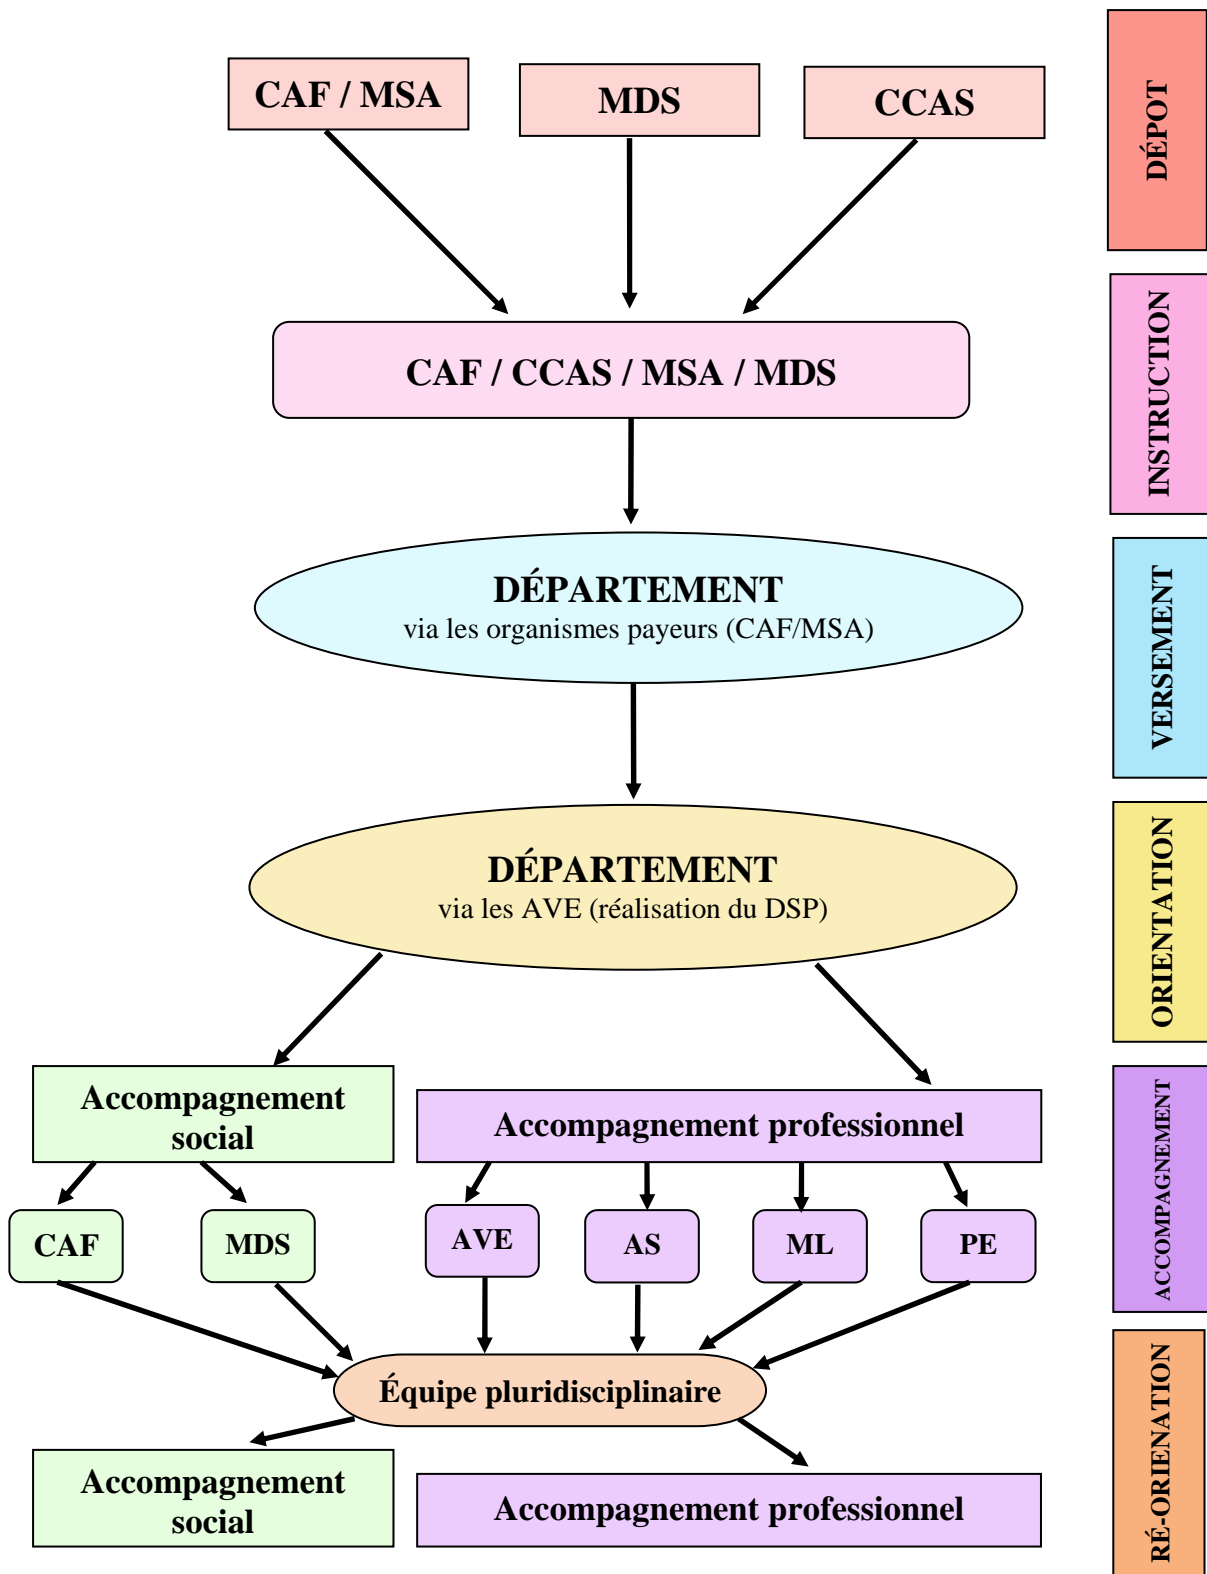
CAF / MSA

MDS

CCAS

DÉPOT

CAF / CCAS / MSA / MDS

INSTRUCTION

DÉPARTEMENT
via les organismes payeurs (CAF/MSA)

VERSEMENT

DÉPARTEMENT
via les AVE (réalisation du DSP)

ORIENTATION

Accompagnement social

Accompagnement professionnel

CAF

MDS

AVE

AS

ML

PE

ACCOMPAGNEMENT

Équipe pluridisciplinaire

Accompagnement social

Accompagnement professionnel

RÉ-ORIENATION